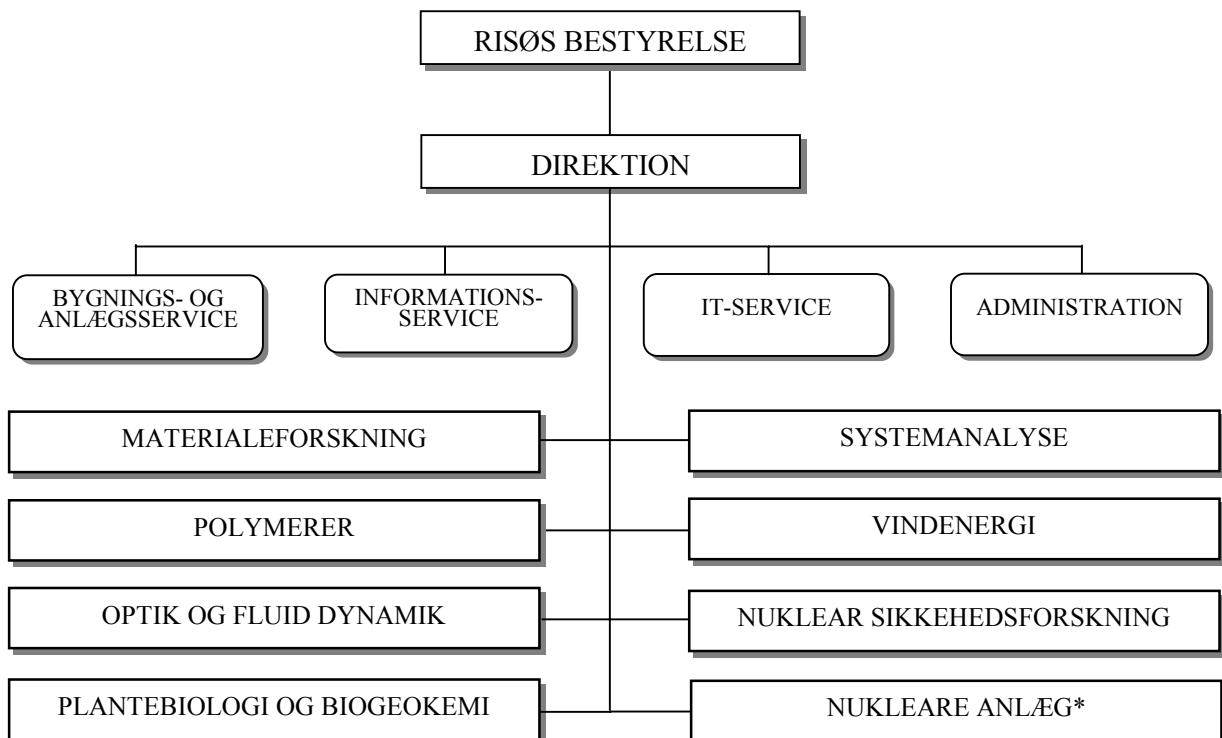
RISØS BESTYRELSE

DIREKTION

BYGNINGS- OG ANLÆGSSERVICE

INFORMATIONS-SERVICE

IT-SERVICE

ADMINISTRATION

MATERIALEFORSKNING

SYSTEMANALYSE

POLYMERER

VINDENERGI

OPTIK OG FLUID DYNAMIK

NUKLEAR SIKKEHEDSFORSKNING

PLANTEBIOLOGI OG BIOGEOKEMI

NUKLEARE ANLÆG*